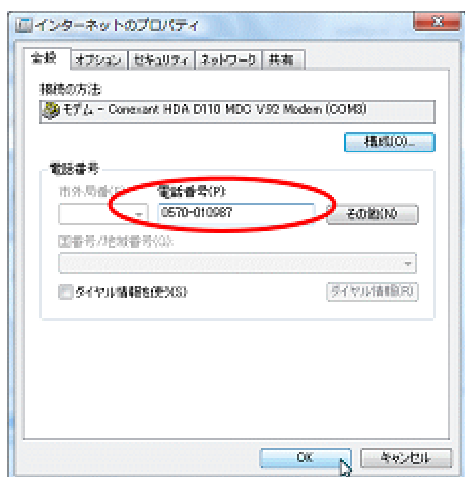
インターネットのプロパティ

全般 オプション セキュリティ ネットワーク 共有

接続の方法

モデム - Conexant HDA D110 MDC V.92 Modem (COM3)

構成(O)...

電話番号

市外局番(E)

電話番号(P):

0570-010987

その他(N)

国番号/地域番号(G):

ダイヤル情報を使う(S)

ダイヤル情報(R)

OK

キャンセル